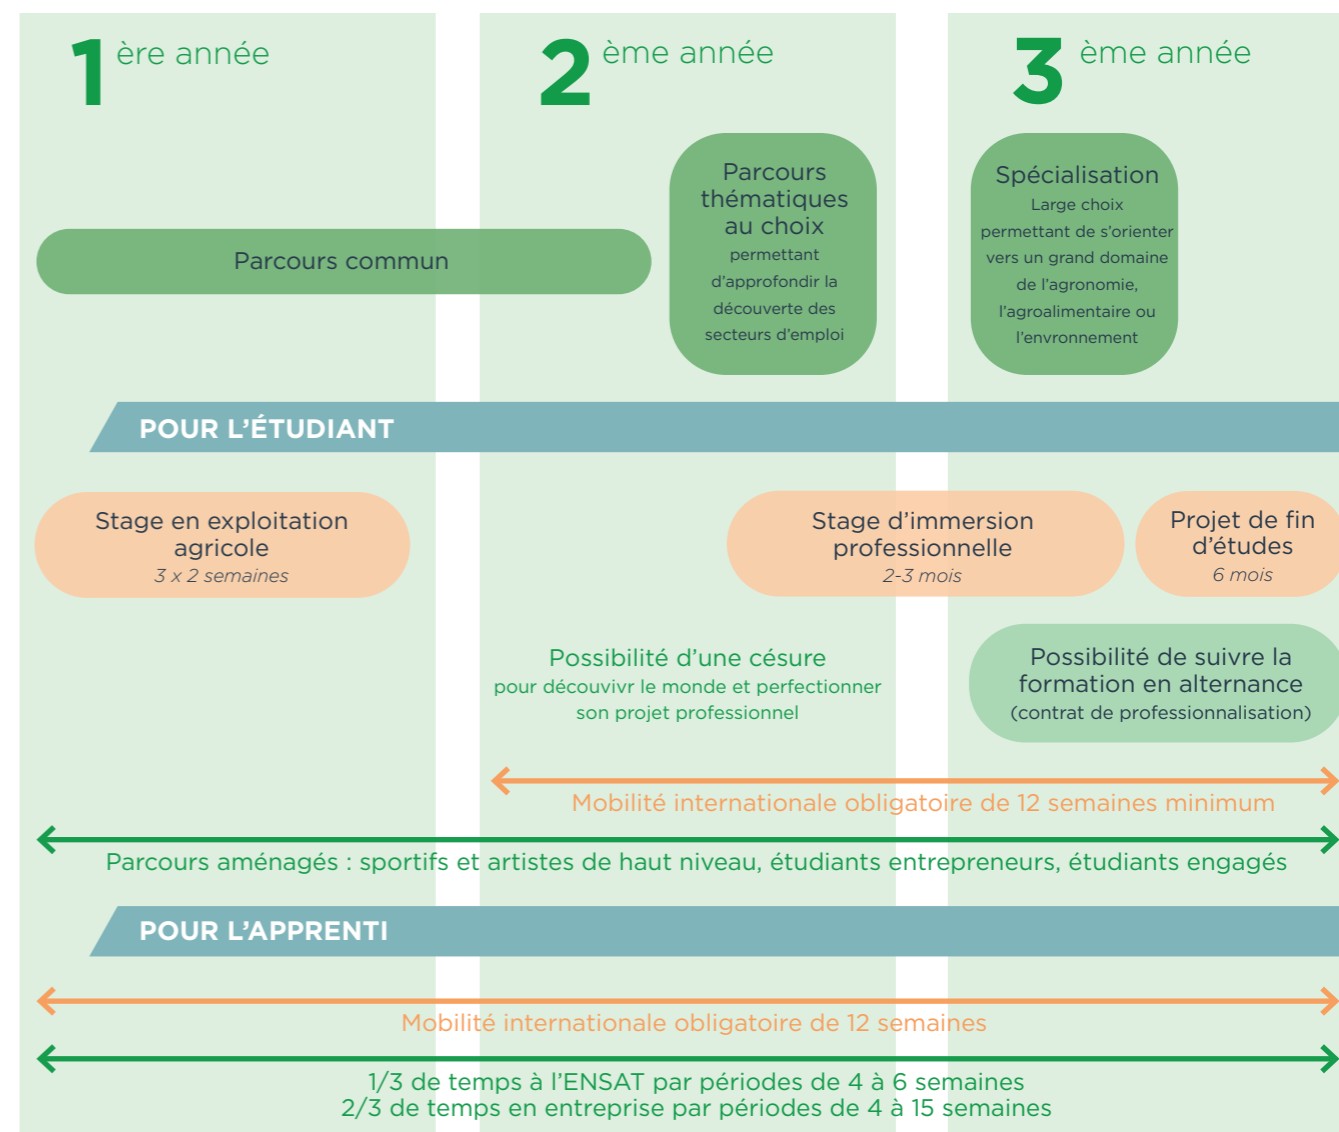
1ère année

2ème année

3ème année

Parcours commun

Parcours thématiques au choix
permettant d'approfondir la découverte des secteurs d'emploi

Spécialisation
Large choix permettant de s'orienter vers un grand domaine de l'agronomie, l'agroalimentaire ou l'environnement

POUR L'ÉTUDIANT

Stage en exploitation agricole
3 x 2 semaines

Stage d'immersion professionnelle
2-3 mois

Projet de fin d'études
6 mois

Possibilité d'une césure
pour découvivr le monde et perfectionner son projet professionnel

Possibilité de suivre la formation en alternance
(contrat de professionnalisation)

Mobilité internationale obligatoire de 12 semaines minimum

Parcours aménagés : sportifs et artistes de haut niveau, étudiants entrepreneurs, étudiants engagés

POUR L'APPRENTI

Mobilité internationale obligatoire de 12 semaines

1/3 de temps à l'ENSAT par périodes de 4 à 6 semaines
2/3 de temps en entreprise par périodes de 4 à 15 semaines